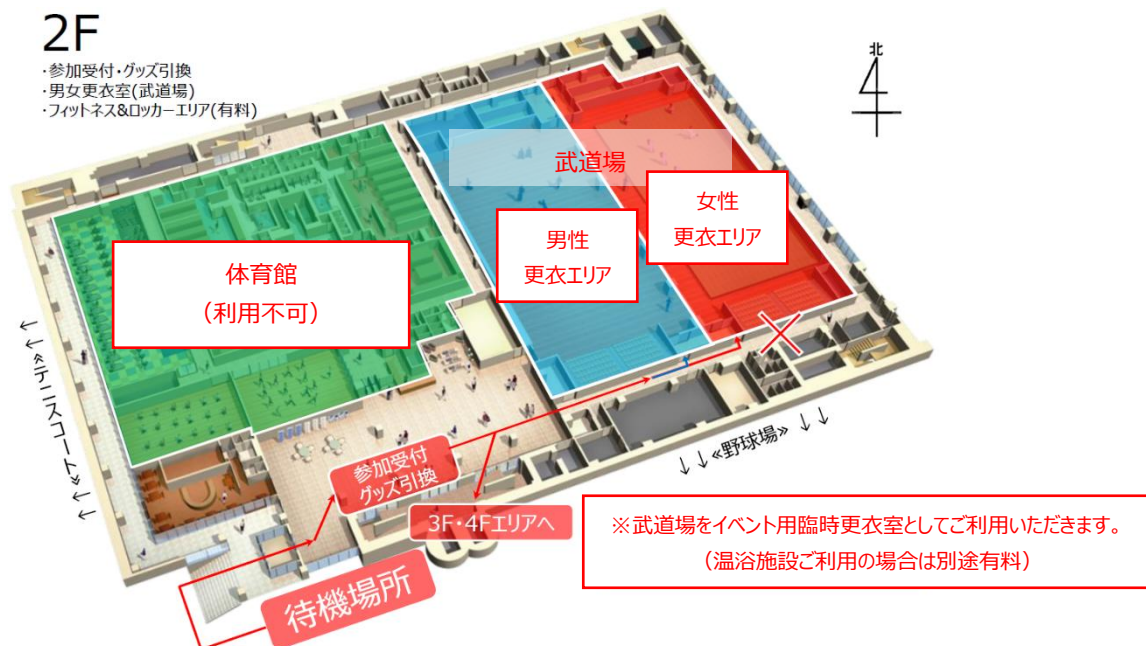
2F
・参加受付・グッズ引換
・男女更衣室(武道場)
・フィットネス&ロッカーエリア(有料)

北

武道場

女性
更衣エリア

男性
更衣エリア

体育館
（利用不可）

←←«テニスコート»←←

↓↓«野球場»↓↓

参加受付
グッズ引換

3F・4Fエリアへ

※武道場をイベント用臨時更衣室としてご利用いただきます。
（温浴施設ご利用の場合は別途有料）

待機場所